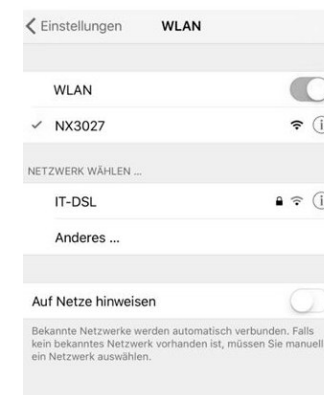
Einstellungen WLAN

WLAN

✓ NX3027

NETZWERK WÄHLEN ...

IT-DSL

Anderes ...

Auf Netze hinweisen

Bekannte Netzwerke werden automatisch verbunden. Falls kein bekanntes Netzwerk vorhanden ist, müssen Sie manuell ein Netzwerk auswählen.